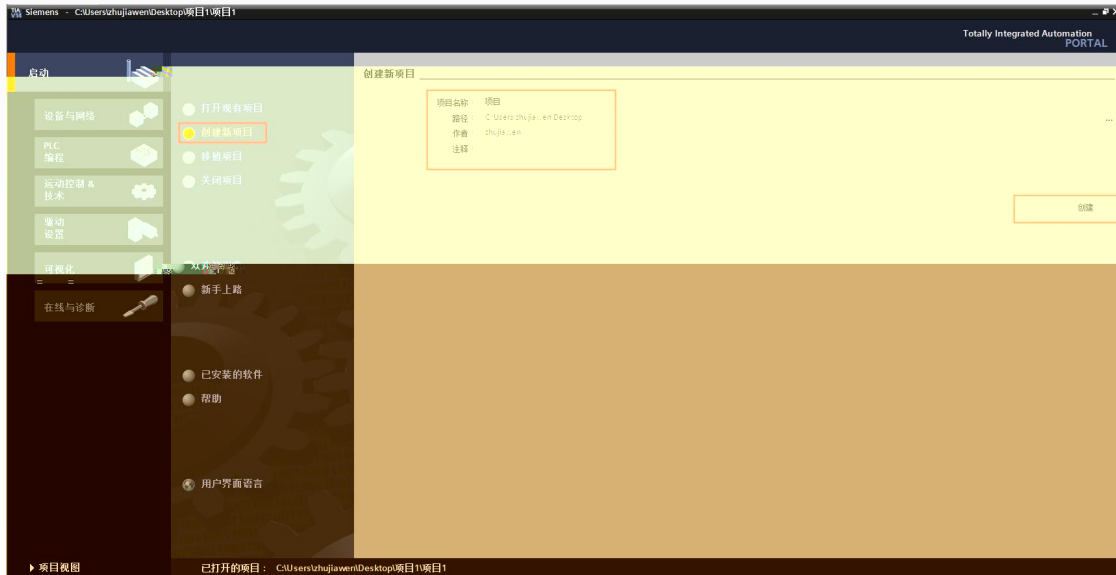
Siemens - C:\Users\zhujiawen\Desktop\项目1\项目1

Totally Integrated Automation
PORTAL

启动

设备与网络

PLC
编程

运动控制 &
技术

驱动
设置

可视化

在线与诊断

打开现有项目

创建新项目

移植项目

关闭项目

欢迎光临

新手上路

已安装的软件

帮助

用户界面语言

创建新项目

项目名称 项目

路径 C:\Users\zhujia...en\Desktop

作者 zhujia...en

注释

...

创建

▸ 项目视图

已打开的项目： C:\Users\zhujiawen\Desktop\项目1\项目1